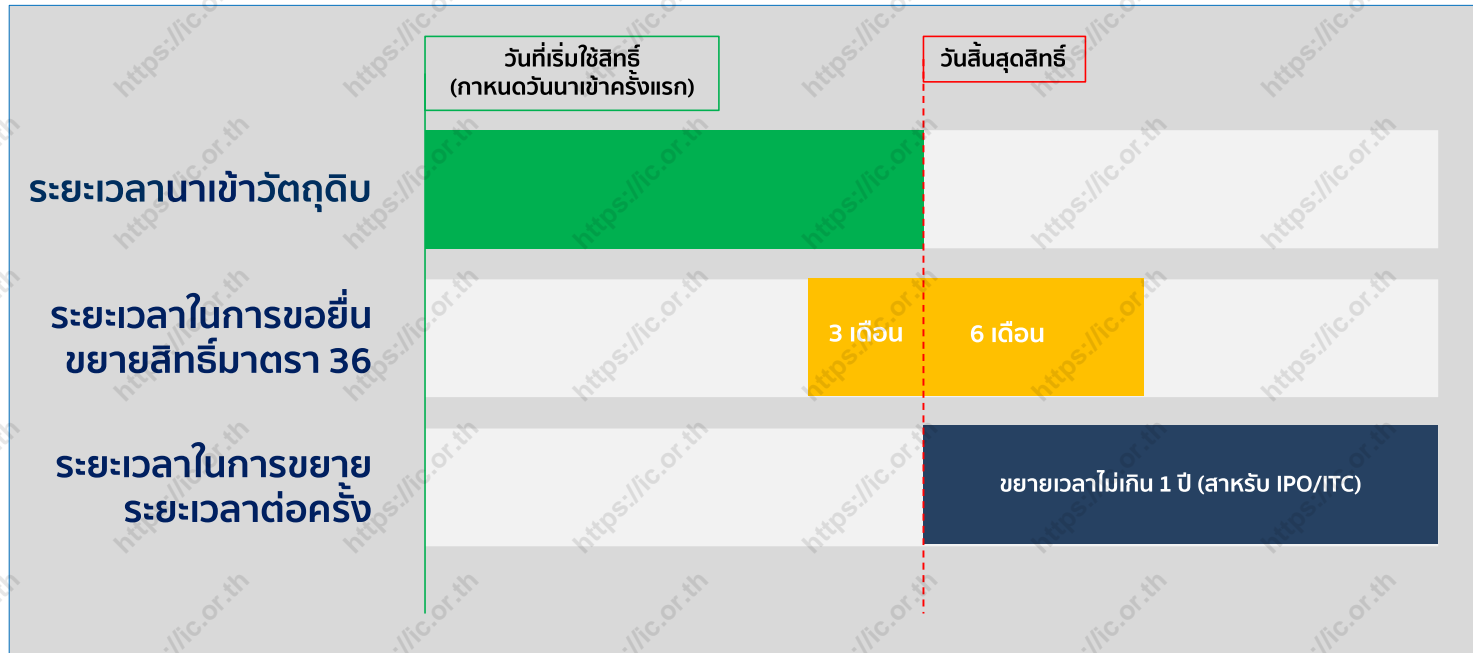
วันที่เริ่มใช้สิทธิ์
(กาหนดวันนาเข้าครั้งแรก)

วันสิ้นสุดสิทธิ์

ระยะเวลานาเข้าวัตถุดิบ

ระยะเวลาในการขอยื่นขยายสิทธิ์มาตรา 36

3 เดือน

6 เดือน

ระยะเวลาในการขยายระยะเวลาต่อครั้ง

ขยายเวลาไม่เกิน 1 ปี (สาหรับ IPO/ITC)

https://ic.or.th